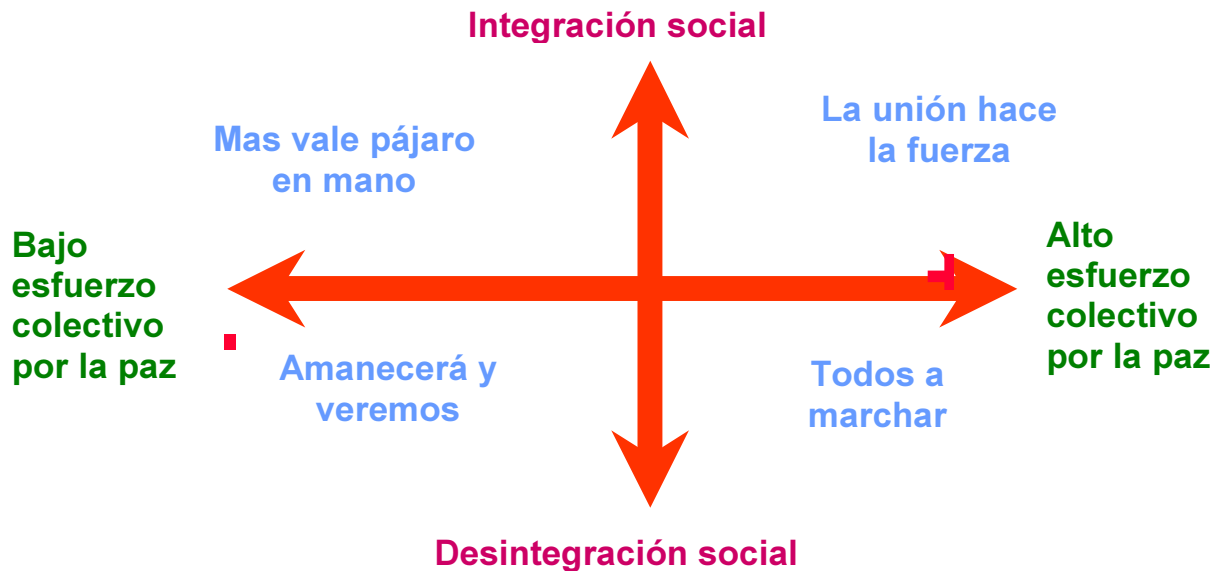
Integración social

Mas vale pájaro en mano

La unión hace la fuerza

Bajo esfuerzo colectivo por la paz

Alto esfuerzo colectivo por la paz

Amanecerá y veremos

Todos a marchar

Desintegración social